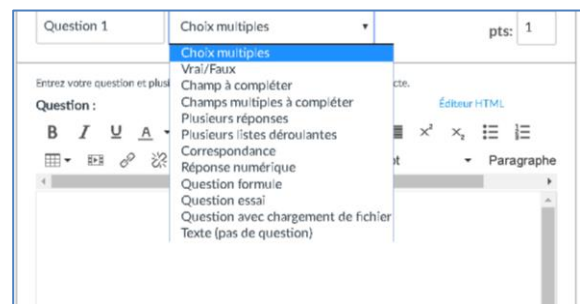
Question 1

Choix multiples

pts: 1

Choix multiples
Vrai/Faux
Champ à compléter
Champs multiples à compléter
Plusieurs réponses
Plusieurs listes déroulantes
Correspondance
Réponse numérique
Question formule
Question essai
Question avec chargement de fichier
Texte (pas de question)

Entrez votre question et plusi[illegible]cte.

Question :

Éditeur HTML

B I U A

$x^2$ $x_2$

pt

Paragraphe